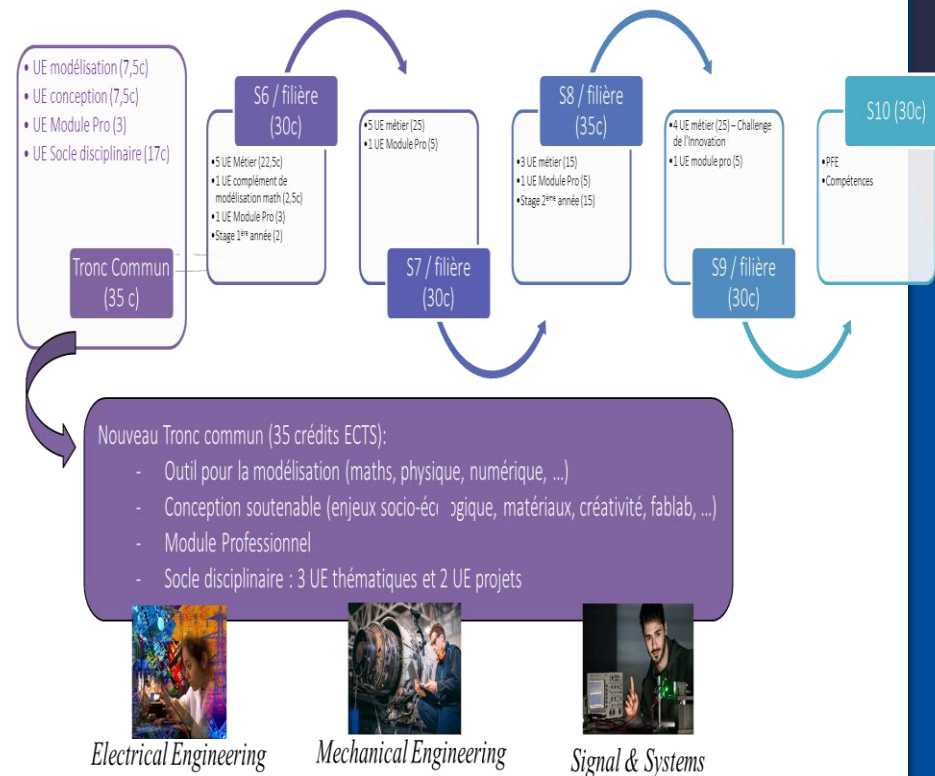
• UE modélisation (7,5c)
• UE conception (7,5c)
• UE Module Pro (3)
• UE Socle disciplinaire (17c)

Tronc Commun (35 c)

S6 / filière (30c)

•5 UE Métier (22,5c)
•1 UE complément de modélisation math (2,5c)
•1 UE Module Pro (3)
•Stage 1ère année (2)

•5 UE métier (25)
•1 UE Module Pro (5)

S7 / filière (30c)

S8 / filière (35c)

•3 UE métier (15)
•1 UE Module Pro (5)
•Stage 2ème année (15)

•4 UE métier (25) – Challenge de l'Innovation
•1 UE module pro (5)

S9 / filière (30c)

S10 (30c)

•PFE
•Compétences

Nouveau Tronc commun (35 crédits ECTS):
- Outil pour la modélisation (maths, physique, numérique, ...)
- Conception soutenable (enjeux socio-éc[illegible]ogique, matériaux, créativité, fablab, ...)
- Module Professionnel
- Socle disciplinaire : 3 UE thématiques et 2 UE projets

Electrical Engineering

Mechanical Engineering

Signal & Systems